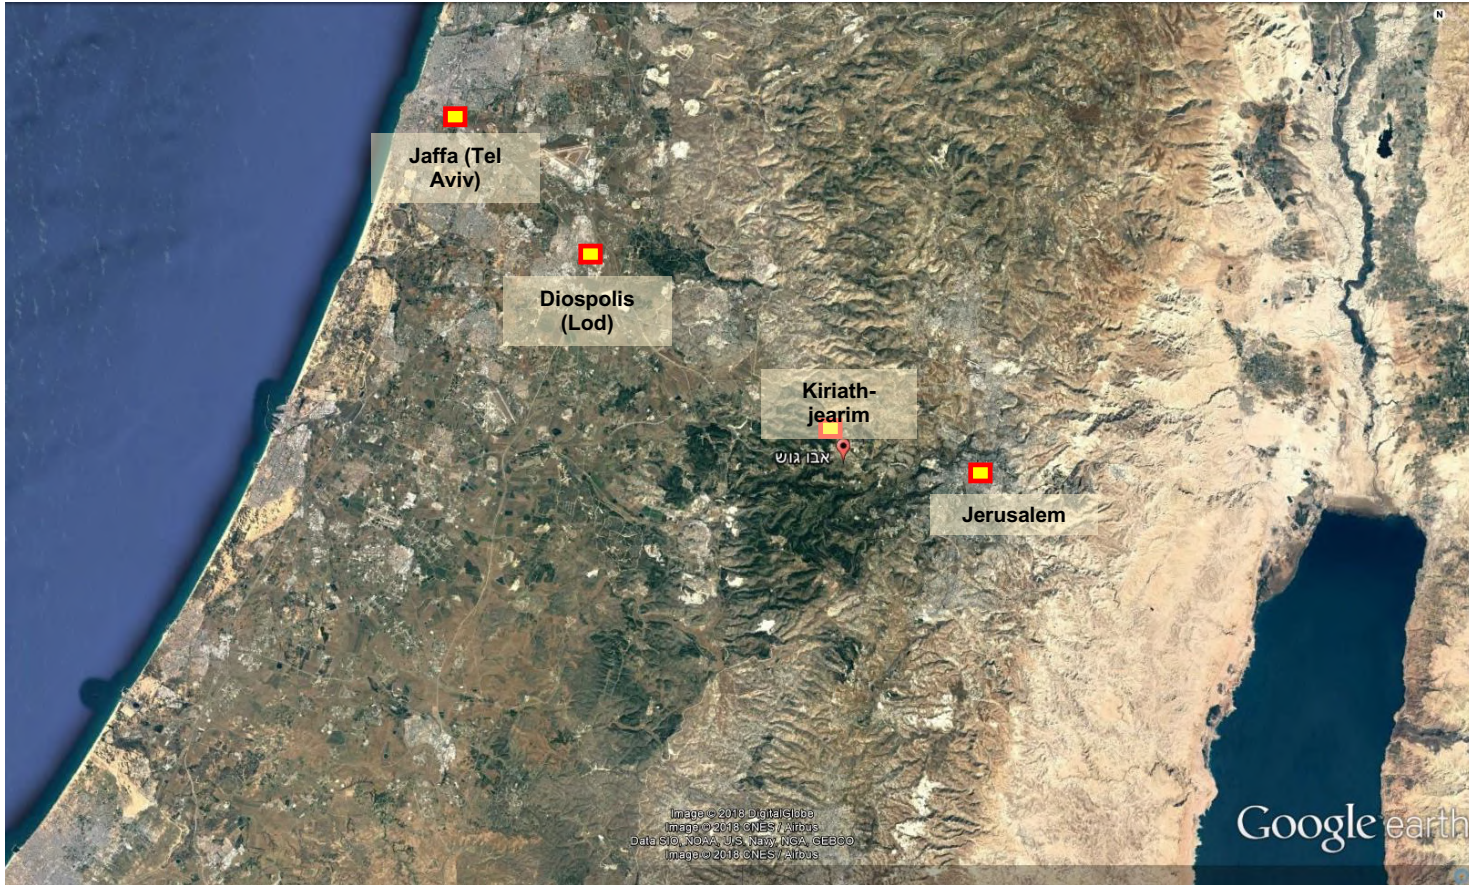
N

Jaffa (Tel Aviv)

Diospolis (Lod)

Kiriath-jearim

אבו גוש

Jerusalem

Image © 2018 DigitalGlobe
Image © 2018 CNES / Airbus
Data SIO, NOAA, U.S. Navy, NGA, GEBCO
Image © 2018 CNES / Airbus

Google earth